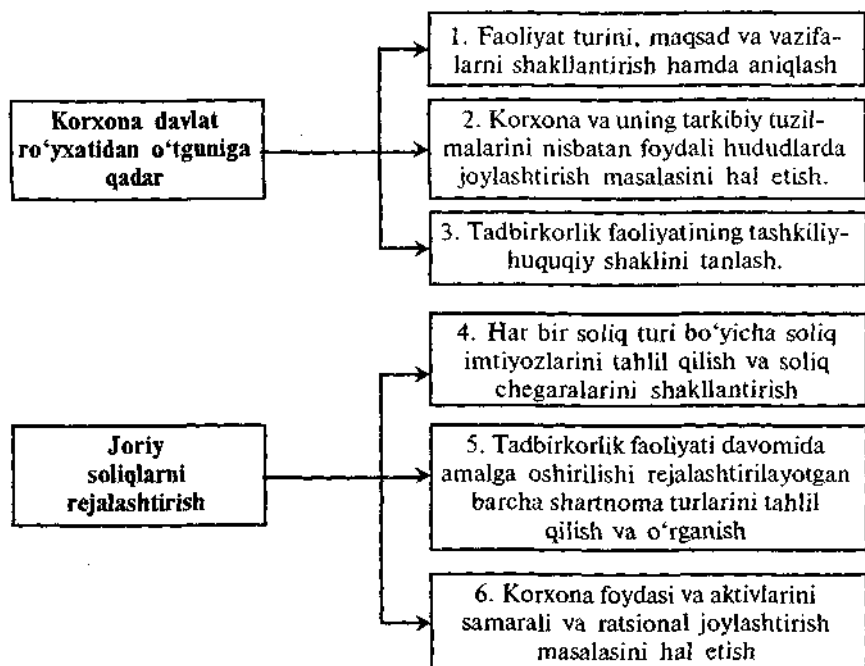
Korxona davlat ro‘yxatidan o‘tguniga qadar

1. Faoliyat turini, maqsad va vazifalarni shakllantirish hamda aniqlash

2. Korxona va uning tarkibiy tuzilmalarini nisbatan foydali hududlarda joylashtirish masalasini hal etish.

3. Tadbirkorlik faoliyatining tashkiliy-huquqiy shaklini tanlash.

Joriy soliqlarni rejalashtirish

4. Har bir soliq turi bo‘yicha soliq imtiyozlarini tahlil qilish va soliq chegaralarini shakllantirish

5. Tadbirkorlik faoliyati davomida amalga oshirilishi rejalashtirilayotgan barcha shartnoma turlarini tahlil qilish va o‘rganish

6. Korxona foydasi va aktivlarini samarali va ratsional joylashtirish masalasini hal etish